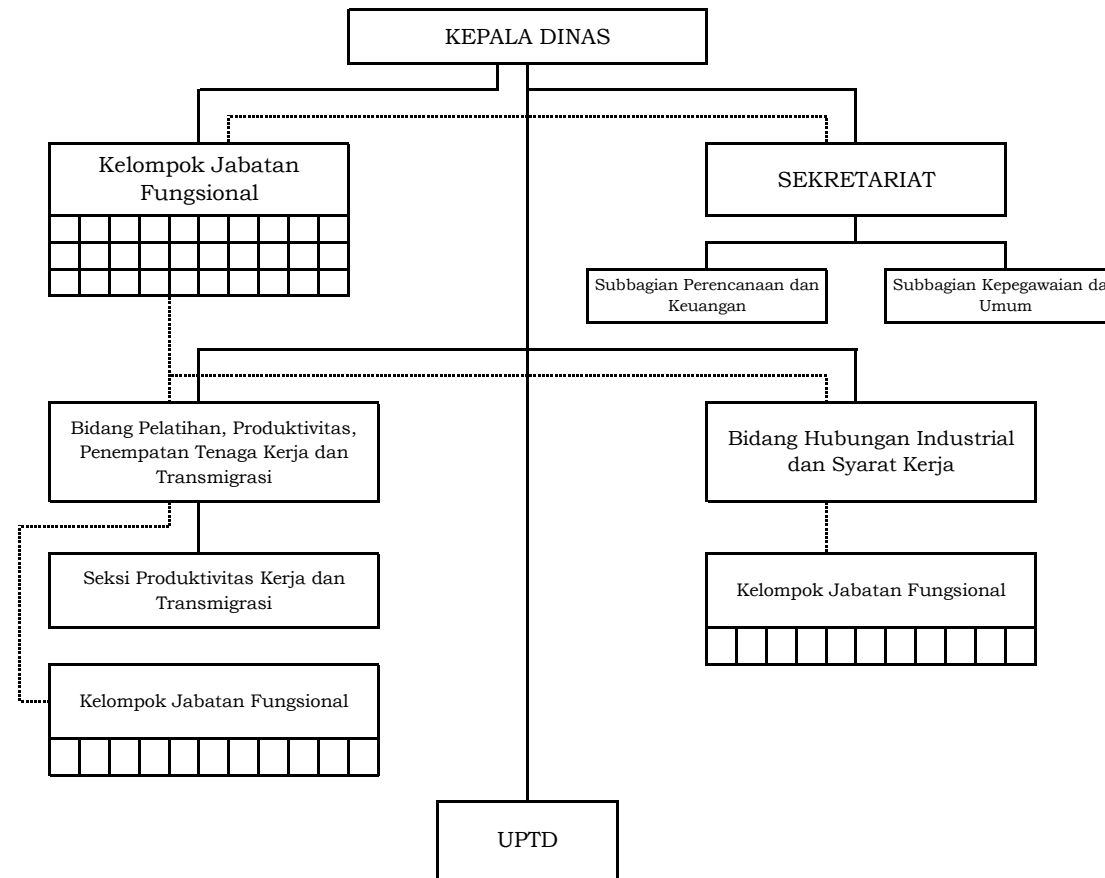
KEPALA DINAS

Kelompok Jabatan Fungsional

SEKRETARIAT

Subbagian Perencanaan dan Keuangan

Subbagian Kepegawaian da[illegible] Umum

Bidang Pelatihan, Produktivitas, Penempatan Tenaga Kerja dan Transmigrasi

Bidang Hubungan Industrial dan Syarat Kerja

Seksi Produktivitas Kerja dan Transmigrasi

Kelompok Jabatan Fungsional

Kelompok Jabatan Fungsional

UPTD